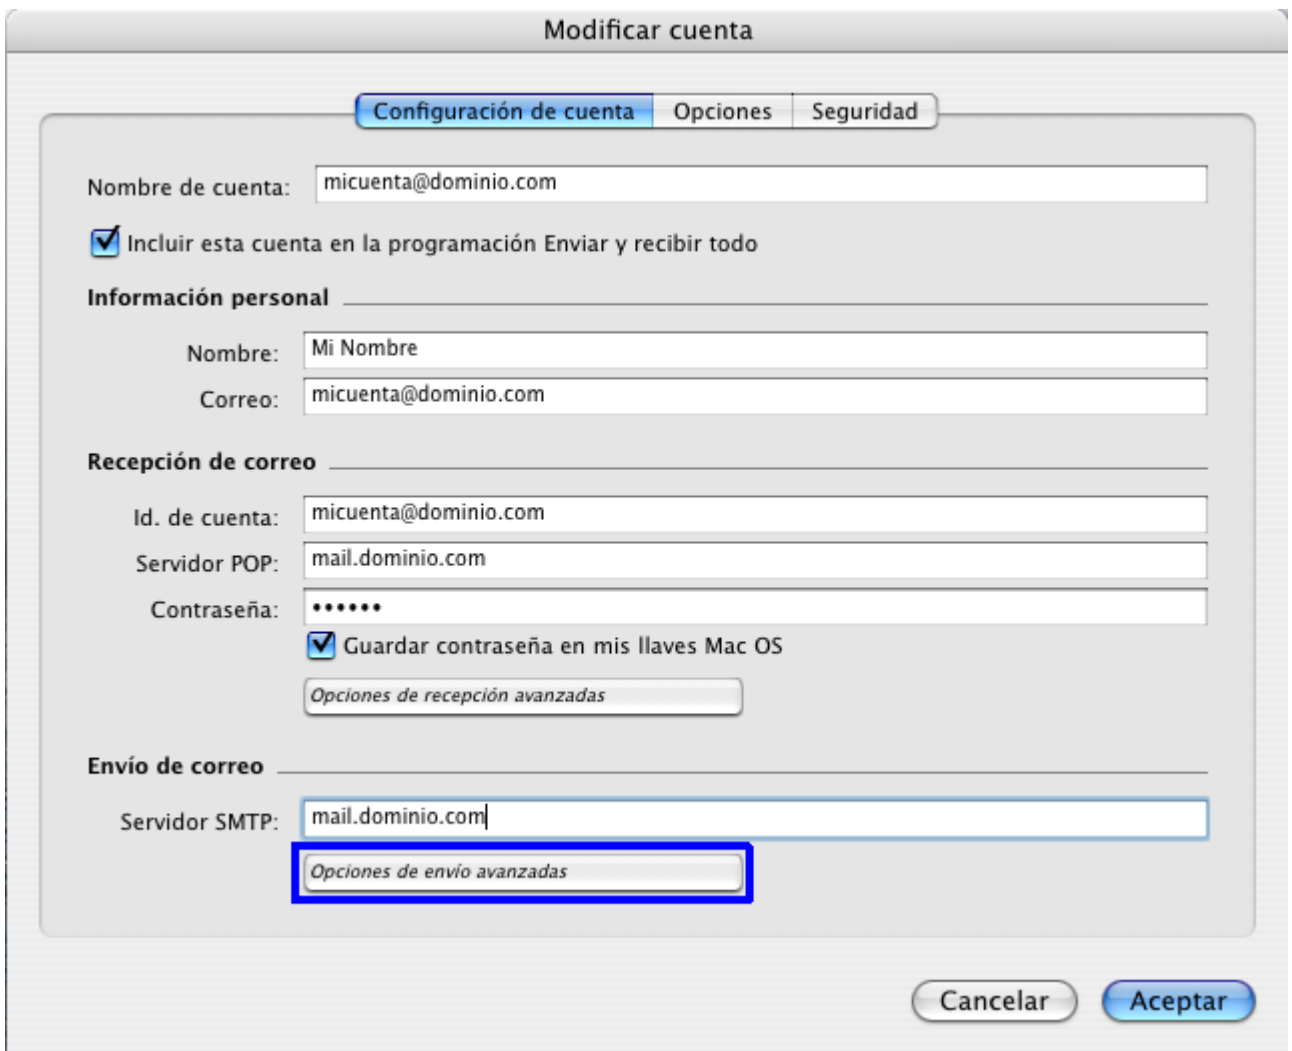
Modificar cuenta

Configuración de cuenta | Opciones | Seguridad

Nombre de cuenta: micuenta@dominio.com

Incluir esta cuenta en la programación Enviar y recibir todo

Información personal

Nombre: Mi Nombre

Correo: micuenta@dominio.com

Recepción de correo

Id. de cuenta: micuenta@dominio.com

Servidor POP: mail.dominio.com

Contraseña: ••••••

Guardar contraseña en mis llaves Mac OS

Opciones de recepción avanzadas

Envío de correo

Servidor SMTP: mail.dominio.com

Opciones de envío avanzadas

Cancelar

Aceptar